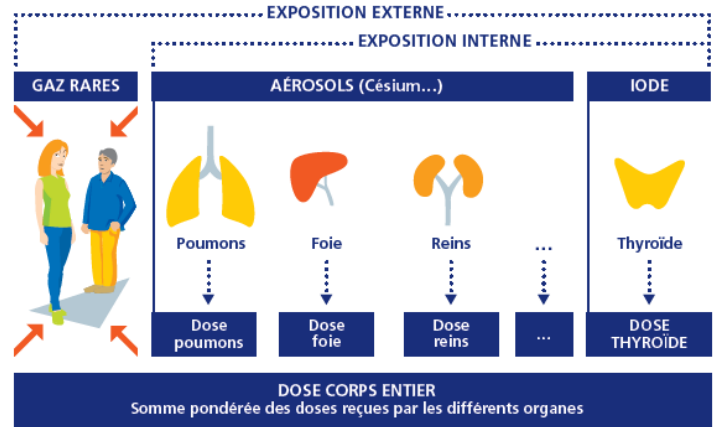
EXPOSITION EXTERNE

EXPOSITION INTERNE

GAZ RARES

AÉROSOLS (Césium...)

IODE

Poumons

Foie

Reins

...

Thyroïde

Dose poumons

Dose foie

Dose reins

...

DOSE THYROÏDE

DOSE CORPS ENTIER
Somme pondérée des doses reçues par les différents organes